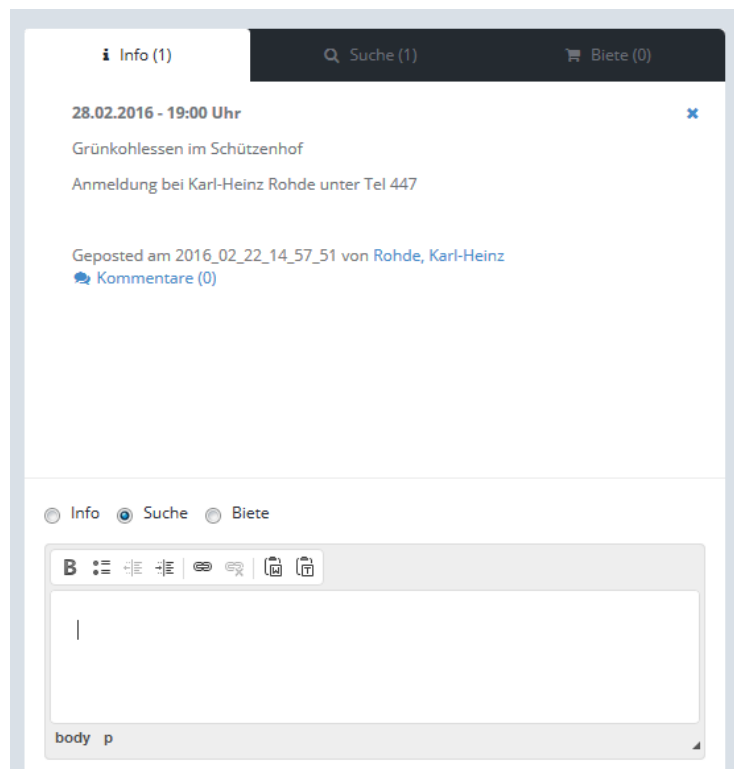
Info (1)   Suche (1)   Biete (0)

28.02.2016 - 19:00 Uhr

Grünkohlessen im Schützenhof

Anmeldung bei Karl-Heinz Rohde unter Tel 447

Geposted am 2016_02_22_14_57_51 von Rohde, Karl-Heinz
Kommentare (0)

Info   Suche   Biete

B

body p